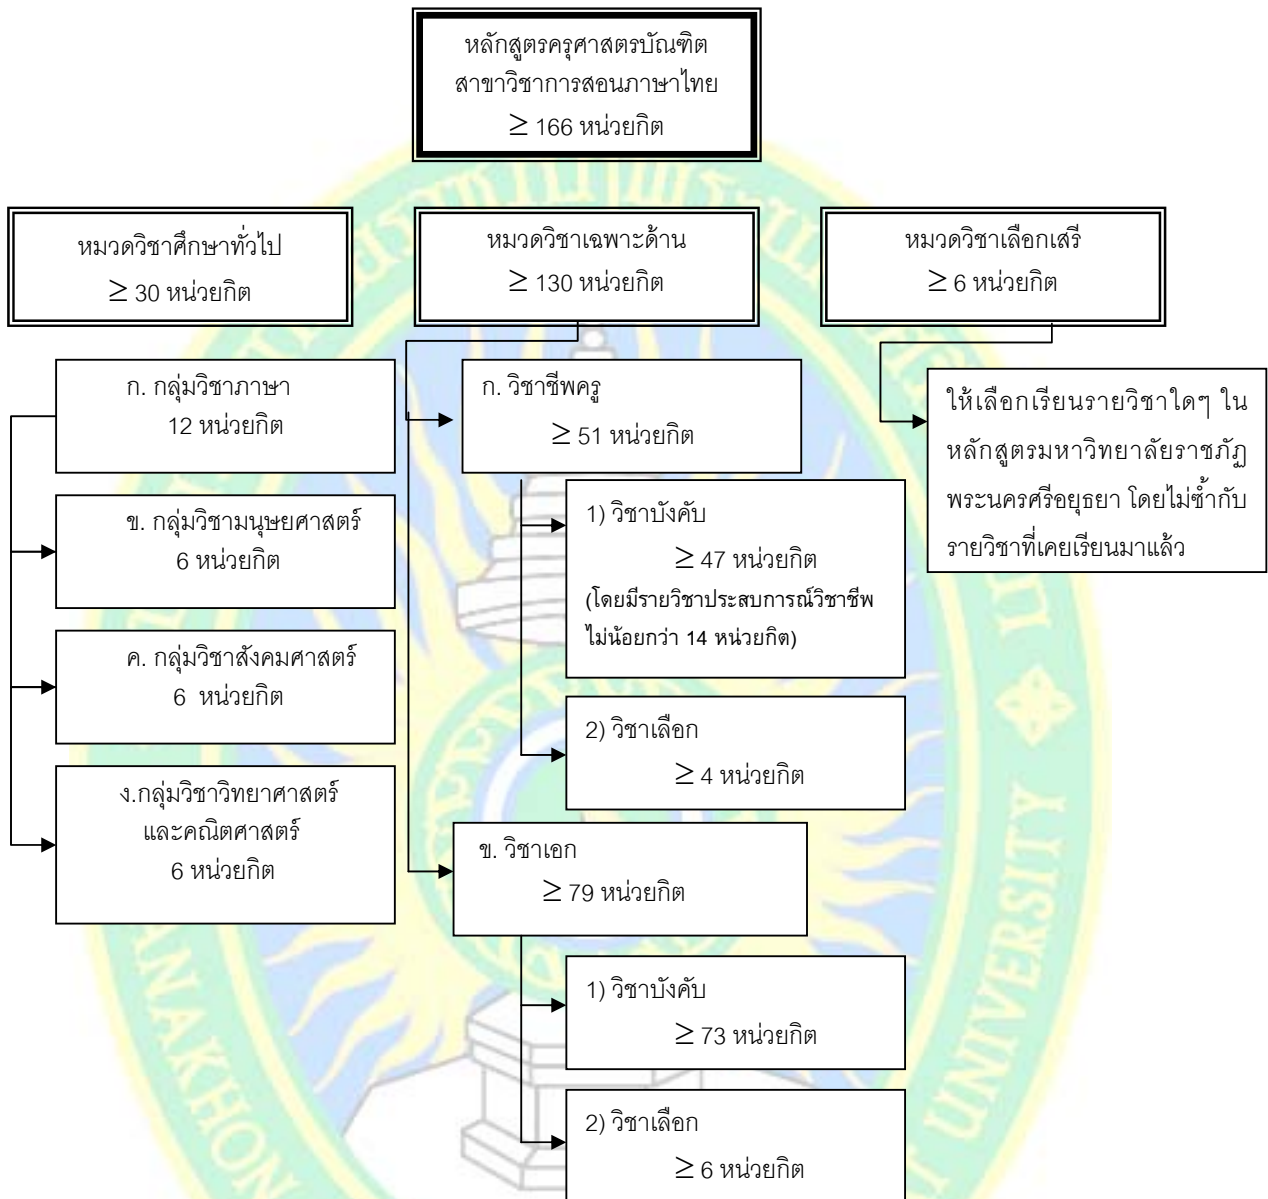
หลักสูตรครุศาสตรบัณฑิต
สาขาวิชาการสอนภาษาไทย
$\geq$ 166 หน่วยกิต

หมวดวิชาศึกษาทั่วไป
$\geq$ 30 หน่วยกิต

หมวดวิชาเฉพาะด้าน
$\geq$ 130 หน่วยกิต

หมวดวิชาเลือกเสรี
$\geq$ 6 หน่วยกิต

ก. กลุ่มวิชาภาษา
12 หน่วยกิต

ข. กลุ่มวิชามนุษยศาสตร์
6 หน่วยกิต

ค. กลุ่มวิชาสังคมศาสตร์
6 หน่วยกิต

ง.กลุ่มวิชาวิทยาศาสตร์และคณิตศาสตร์
6 หน่วยกิต

ก. วิชาชีพครู
$\geq$ 51 หน่วยกิต

1) วิชาบังคับ
$\geq$ 47 หน่วยกิต
(โดยมีรายวิชาประสบการณ์วิชาชีพไม่น้อยกว่า 14 หน่วยกิต)

2) วิชาเลือก
$\geq$ 4 หน่วยกิต

ข. วิชาเอก
$\geq$ 79 หน่วยกิต

1) วิชาบังคับ
$\geq$ 73 หน่วยกิต

2) วิชาเลือก
$\geq$ 6 หน่วยกิต

ให้เลือกเรียนรายวิชาใดๆ ในหลักสูตรมหาวิทยาลัยราชภัฏพระนครศรีอยุธยา โดยไม่ซ้ำกับรายวิชาที่เคยเรียนมาแล้ว